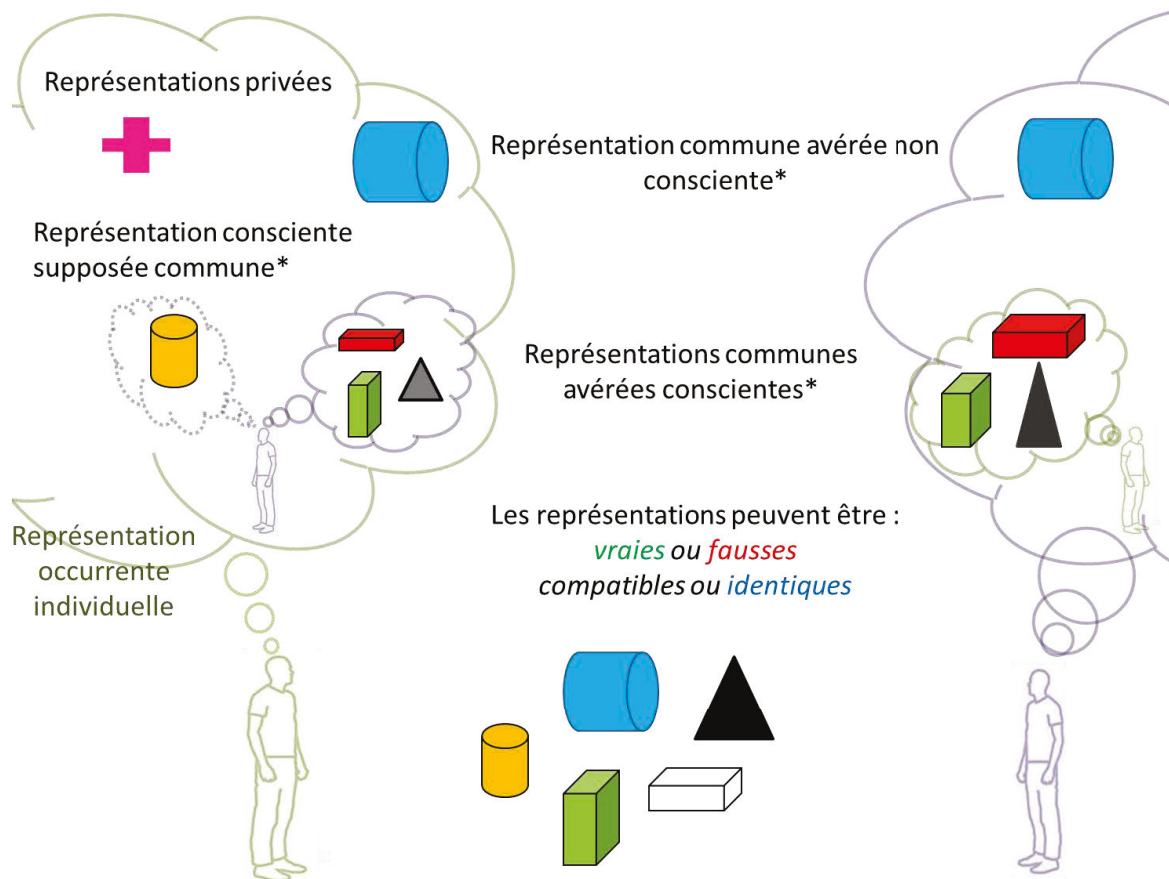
Représentations privées

Représentation commune avérée non consciente*

Représentation consciente supposée commune*

Représentations communes avérées conscientes*

Représentation occurrente individuelle

Les représentations peuvent être :
vraies ou fausses
compatibles ou identiques